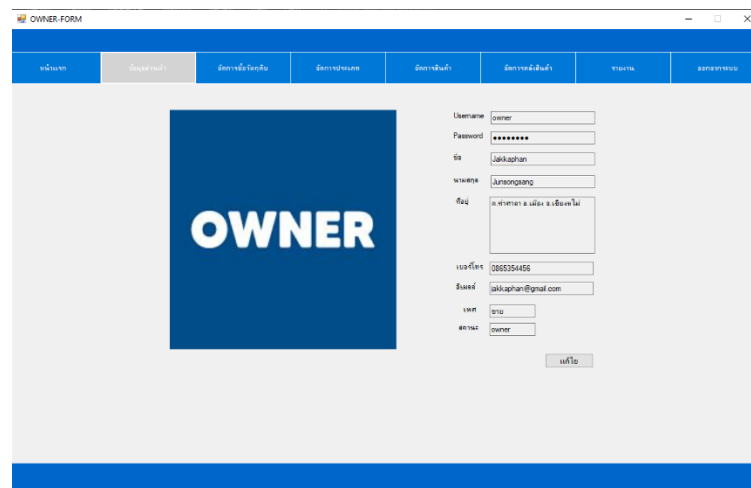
OWNER-FORM

หน้าแรก
ข้อมูลส่วนตัว
จัดการข้อร้องเรียน
จัดการประเภท
จัดการสินค้า
จัดการคลังสินค้า
รายงาน
ออกจากระบบ

OWNER

Username owner
Password ●●●●●●●●●
ชื่อ Jakkaphan
นามสกุล Junsongsang
ที่อยู่ ต.ท่าศาลา อ.เมือง จ.เชียงใหม่
เบอร์โทร 0865354456
อีเมลล์ jakkaphan@gmail.com
เพศ ชาย
สถานะ owner
แก้ไข